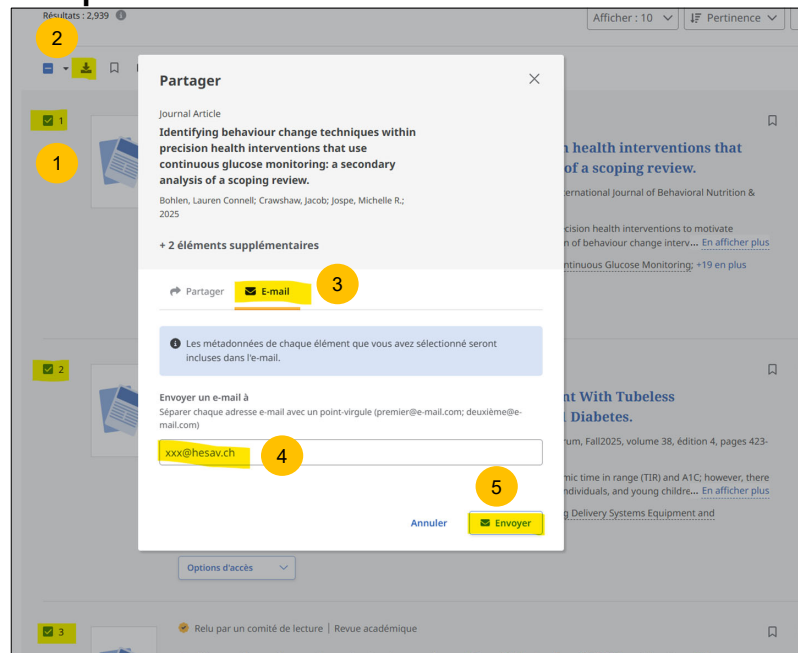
Résultats : 2,939

Afficher : 10
Pertinence

2

1

1

Partager

Journal Article

Identifying behaviour change techniques within precision health interventions that use continuous glucose monitoring: a secondary analysis of a scoping review.

Bohlen, Lauren Connell; Crawshaw, Jacob; Jospe, Michelle R.; 2025

+ 2 éléments supplémentaires

Partager
E-mail

3

Les métadonnées de chaque élément que vous avez sélectionné seront incluses dans l'e-mail.

Envoyer un e-mail à

Séparer chaque adresse e-mail avec un point-virgule (premier@e-mail.com; deuxième@e-mail.com)

xxx@hesav.ch

4

5

Annuler
Envoyer

h health interventions that of a scoping review.

nternational Journal of Behavioral Nutrition &

cision health interventions to motivate n of behaviour change interv... En afficher plus

ntinuous Glucose Monitoring; +19 en plus

2

nt With Tubeless Diabetes.

rum, Fall2025, volume 38, édition 4, pages 423-

mic time in range (TIR) and A1C; however, there ndividuals, and young childre... En afficher plus

g Delivery Systems Equipment and

Options d'accès

3

Relu par un comité de lecture | Revue académique